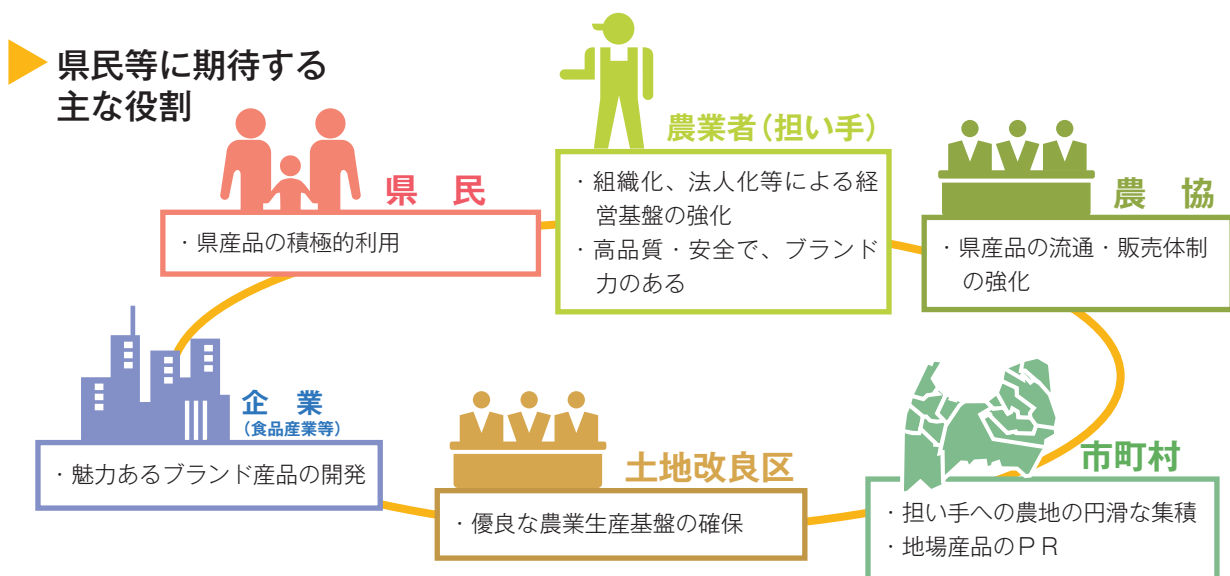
県民等に期待する主な役割

農業者（担い手）

県　民

・県産品の積極的利用

・組織化、法人化等による経営基盤の強化
・高品質・安全で、ブランド力のある

農　協

・県産品の流通・販売体制の強化

企　業
（食品産業等）

・魅力あるブランド産品の開発

土地改良区

・優良な農業生産基盤の確保

市町村

・担い手への農地の円滑な集積
・地場産品のＰＲ